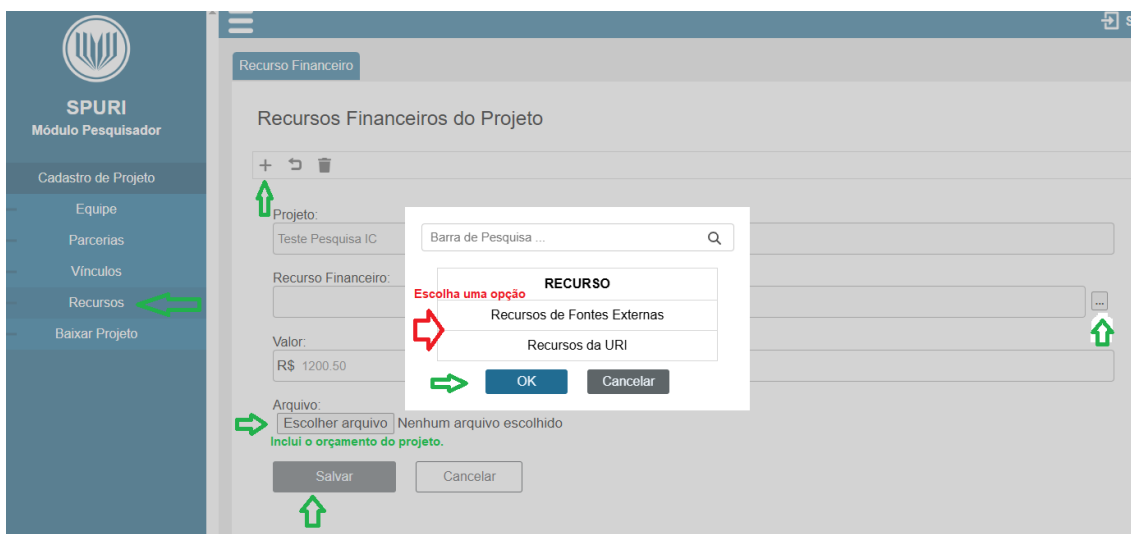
SPURI
Módulo Pesquisador

Cadastro de Projeto
Equipe
Parcerias
Vínculos
Recursos
Baixar Projeto

Recurso Financeiro

Recursos Financeiros do Projeto

+

Projeto:
Teste Pesquisa IC

Recurso Financeiro:

...

Valor:
R$ 1200.50

Arquivo:
Escolher arquivo Nenhum arquivo escolhido
Inclui o orçamento do projeto.

Salvar
Cancelar

Barra de Pesquisa ...

| RECURSO |
|---|
| Recursos de Fontes Externas |
| Recursos da URI |

Escolha uma opção

OK
Cancelar